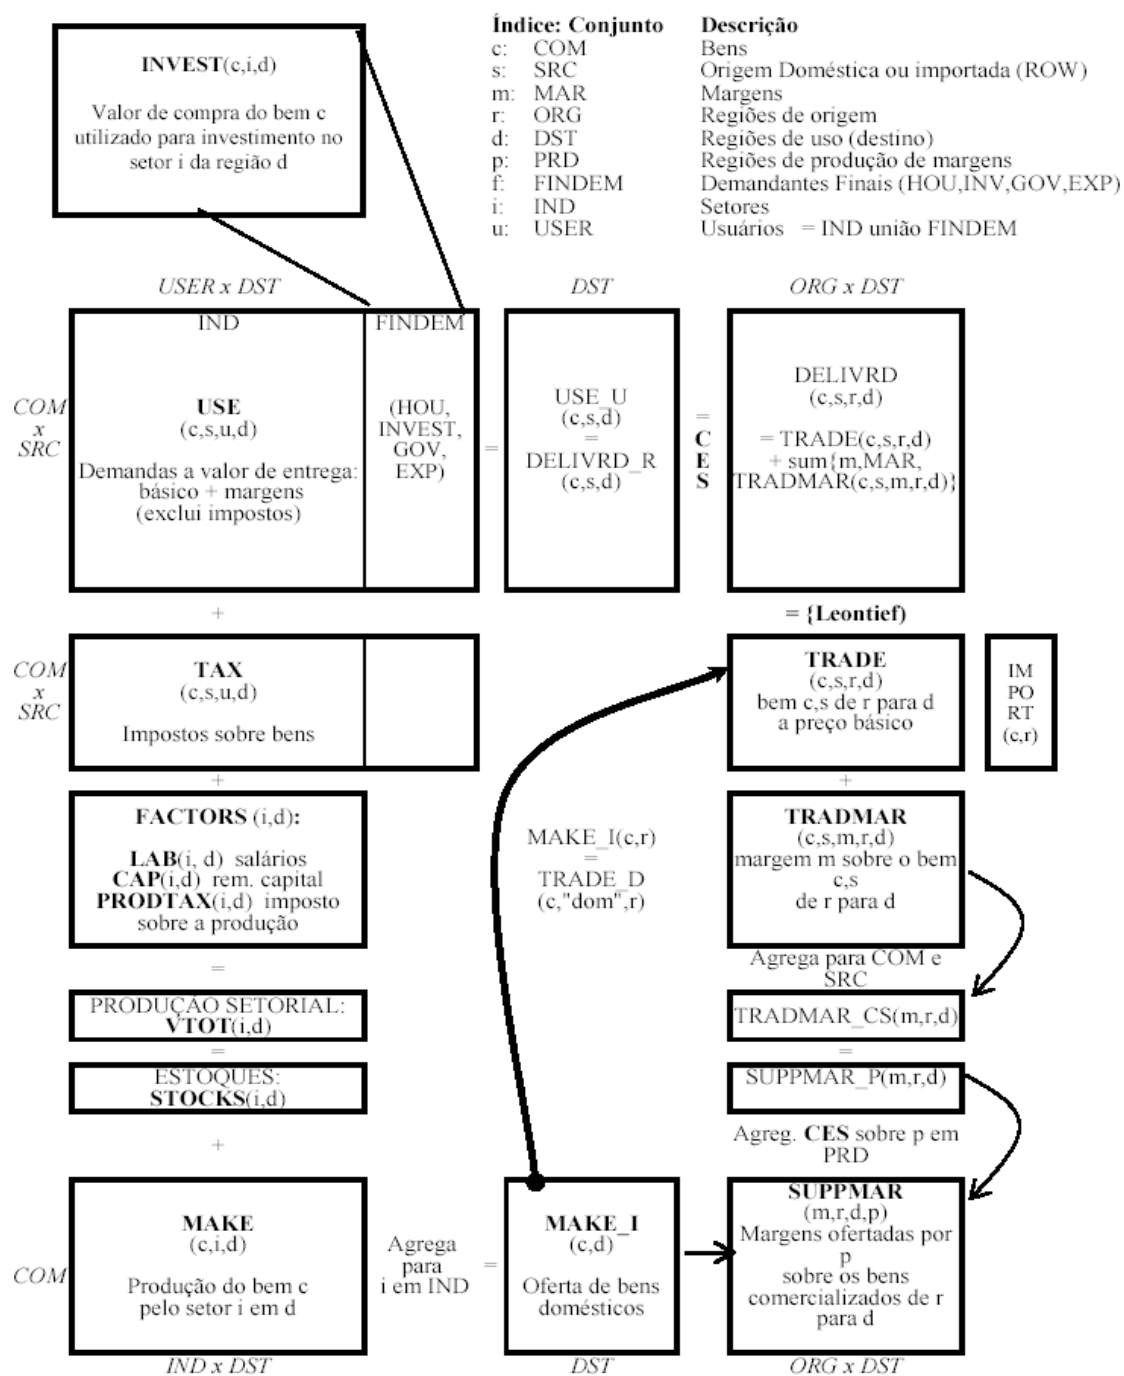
**INVEST**(c,i,d)

Valor de compra do bem c utilizado para investimento no setor i da região d

| Índice: | Conjunto | Descrição |
|---|---|---|
| c: | COM | Bens |
| s: | SRC | Origem Doméstica ou importada (ROW) |
| m: | MAR | Margens |
| r: | ORG | Regiões de origem |
| d: | DST | Regiões de uso (destino) |
| p: | PRD | Regiões de produção de margens |
| f: | FINDEM | Demandantes Finais (HOU,INV,GOV,EXP) |
| i: | IND | Setores |
| u: | USER | Usuários = IND união FINDEM |

USER x DST

DST

ORG x DST

IND

FINDEM

COM x SRC

**USE** (c,s,u,d)

Demandas a valor de entrega: básico + margens (exclui impostos)

(HOU, INVEST, GOV, EXP)

=

USE_U (c,s,d) = DELIVRD_R (c,s,d)

= **C E S**

DELIVRD (c,s,r,d)

= TRADE(c,s,r,d) + sum{m,MAR, TRADMAR(c,s,m,r,d)}

+

= **{Leontief}**

COM x SRC

**TAX** (c,s,u,d)

Impostos sobre bens

**TRADE** (c,s,r,d) bem c,s de r para d a preço básico

IM PO RT (c,r)

+

+

**FACTORS** (i,d)**:**

**LAB**(i, d) salários
**CAP**(i,d) rem. capital
**PRODTAX**(i,d) imposto sobre a produção

MAKE_I(c,r) = TRADE_D (c,"dom",r)

**TRADMAR** (c,s,m,r,d) margem m sobre o bem c,s de r para d

=

Agrega para COM e SRC

PRODUÇÃO SETORIAL: **VTOT**(i,d)

TRADMAR_CS(m,r,d)

=

=

ESTOQUES: **STOCKS**(i,d)

SUPPMAR_P(m,r,d)

+

Agreg. **CES** sobre p em PRD

COM

**MAKE** (c,i,d)

Produção do bem c pelo setor i em d

Agrega para i em IND

=

**MAKE_I** (c,d)

Oferta de bens domésticos

**SUPPMAR** (m,r,d,p) Margens ofertadas por p sobre os bens comercializados de r para d

IND x DST

DST

ORG x DST